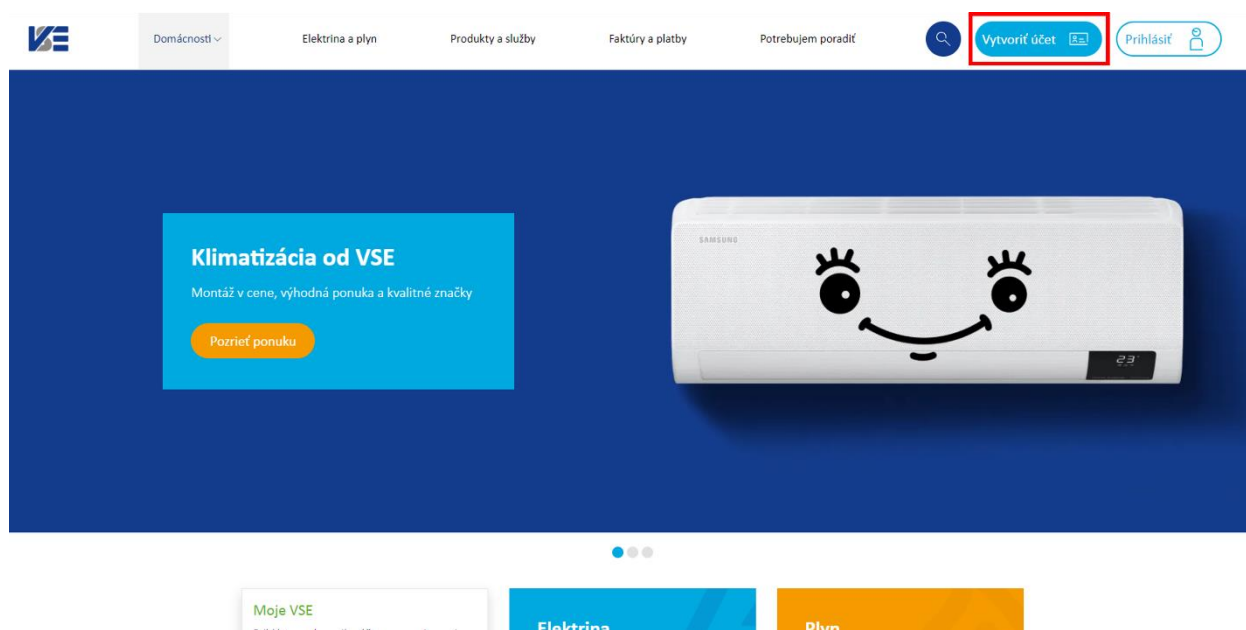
Domácnosti

Elektrina a plyn

Produkty a služby

Faktúry a platby

Potrebujem poradiť

Vytvoriť účet

Prihlásiť

Klimatizácia od VSE

Montáž v cene, výhodná ponuka a kvalitné značky

Pozrieť ponuku

SAMSUNG

23

Moje VSE

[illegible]

Elektrina

Plyn